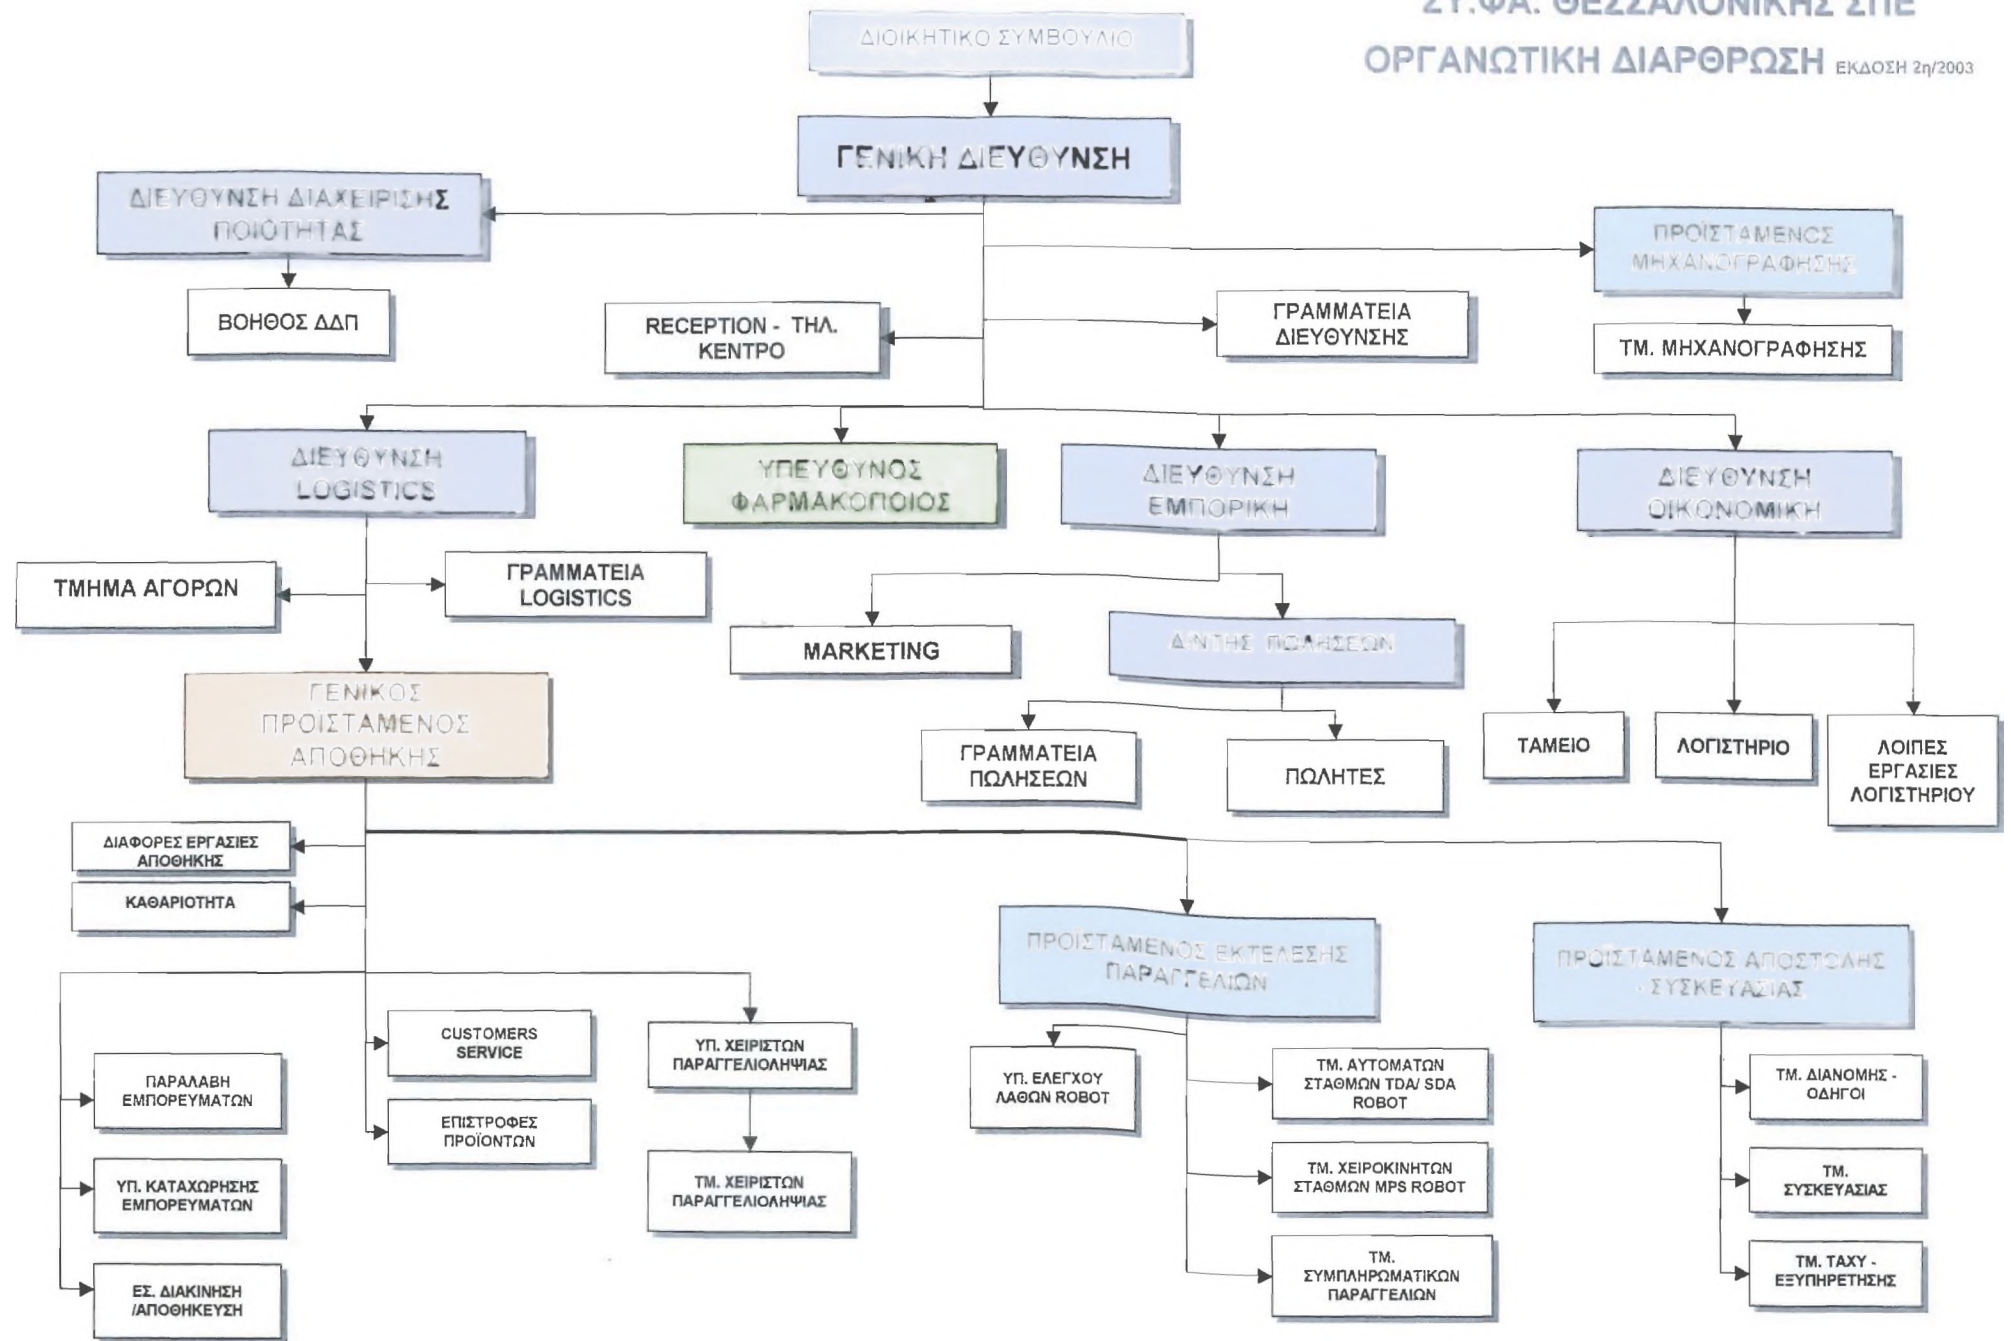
ΣΥ.ΦΑ. ΘΕΣΣΑΛΟΝΙΚΗΣ ΣΠΕ

ΟΡΓΑΝΩΤΙΚΗ ΔΙΑΡΘΡΩΣΗ ΕΚΔΟΣΗ 2η/2003

ΔΙΟΙΚΗΤΙΚΟ ΣΥΜΒΟΥΛΙΟ

ΓΕΝΙΚΗ ΔΙΕΥΘΥΝΣΗ

ΔΙΕΥΘΥΝΣΗ ΔΙΑΧΕΙΡΙΣΗΣ ΠΟΙΟΤΗΤΑΣ

ΒΟΗΘΟΣ ΔΔΠ

RECEPTION - ΤΗΛ. ΚΕΝΤΡΟ

ΓΡΑΜΜΑΤΕΙΑ ΔΙΕΥΘΥΝΣΗΣ

ΠΡΟΪΣΤΑΜΕΝΟΣ ΜΗΧΑΝΟΓΡΑΦΗΣΗΣ

ΤΜ. ΜΗΧΑΝΟΓΡΑΦΗΣΗΣ

ΔΙΕΥΘΥΝΣΗ LOGISTICS

ΥΠΕΥΘΥΝΟΣ ΦΑΡΜΑΚΟΠΟΙΟΣ

ΔΙΕΥΘΥΝΣΗ ΕΜΠΟΡΙΚΗ

ΔΙΕΥΘΥΝΣΗ ΟΙΚΟΝΟΜΙΚΗ

ΤΜΗΜΑ ΑΓΟΡΩΝ

ΓΡΑΜΜΑΤΕΙΑ LOGISTICS

MARKETING

Δ/ΝΤΗΣ ΠΩΛΗΣΕΩΝ

ΓΕΝΙΚΟΣ ΠΡΟΪΣΤΑΜΕΝΟΣ ΑΠΟΘΗΚΗΣ

ΓΡΑΜΜΑΤΕΙΑ ΠΩΛΗΣΕΩΝ

ΠΩΛΗΤΕΣ

ΤΑΜΕΙΟ

ΛΟΓΙΣΤΗΡΙΟ

ΛΟΙΠΕΣ ΕΡΓΑΣΙΕΣ ΛΟΓΙΣΤΗΡΙΟΥ

ΔΙΑΦΟΡΕΣ ΕΡΓΑΣΙΕΣ ΑΠΟΘΗΚΗΣ

ΚΑΘΑΡΙΟΤΗΤΑ

ΠΡΟΪΣΤΑΜΕΝΟΣ ΕΚΤΕΛΕΣΗΣ ΠΑΡΑΓΓΕΛΙΩΝ

ΠΡΟΪΣΤΑΜΕΝΟΣ ΑΠΟΣΤΟΛΗΣ - ΣΥΣΚΕΥΑΣΙΑΣ

CUSTOMERS SERVICE

ΥΠ. ΧΕΙΡΙΣΤΩΝ ΠΑΡΑΓΓΕΛΙΟΛΗΨΙΑΣ

ΥΠ. ΕΛΕΓΧΟΥ ΛΑΘΩΝ ROBOT

ΤΜ. ΑΥΤΟΜΑΤΩΝ ΣΤΑΘΜΩΝ TDA/ SDA ROBOT

ΤΜ. ΔΙΑΝΟΜΗΣ - ΟΔΗΓΟΙ

ΠΑΡΑΛΑΒΗ ΕΜΠΟΡΕΥΜΑΤΩΝ

ΕΠΙΣΤΡΟΦΕΣ ΠΡΟΪΟΝΤΩΝ

ΤΜ. ΧΕΙΡΙΣΤΩΝ ΠΑΡΑΓΓΕΛΙΟΛΗΨΙΑΣ

ΤΜ. ΧΕΙΡΟΚΙΝΗΤΩΝ ΣΤΑΘΜΩΝ MPS ROBOT

ΤΜ. ΣΥΣΚΕΥΑΣΙΑΣ

ΥΠ. ΚΑΤΑΧΩΡΗΣΗΣ ΕΜΠΟΡΕΥΜΑΤΩΝ

ΤΜ. ΣΥΜΠΛΗΡΩΜΑΤΙΚΩΝ ΠΑΡΑΓΓΕΛΙΩΝ

ΤΜ. ΤΑΧΥ - ΕΞΥΠΗΡΕΤΗΣΗΣ

ΕΣ. ΔΙΑΚΙΝΗΣΗ /ΑΠΟΘΗΚΕΥΣΗ